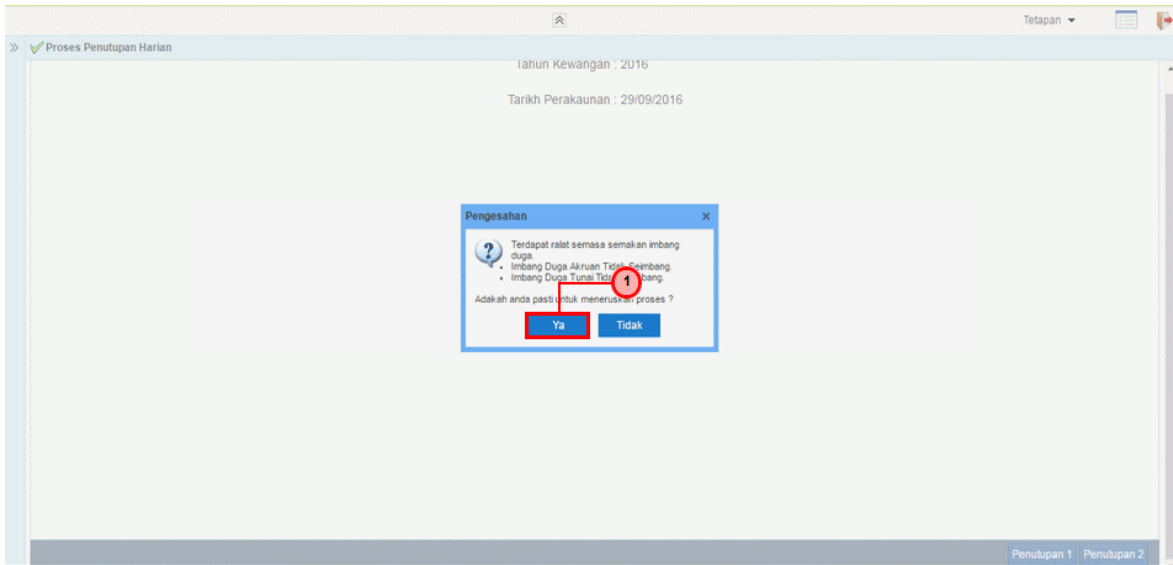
Tetapan

Proses Penutupan Harian

Tahun Kewangan : 2016

Tarikh Perakaunan : 29/09/2016

Pengesahan

Terdapat ralat semasa semakan imbang duga.
• Imbang Duga Akruan Tidak Seimbang.
• Imbang Duga Tunai Tida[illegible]bang.

Adakah anda pasti untuk meneruskan proses ?

1

Ya
Tidak

Penutupan 1
Penutupan 2